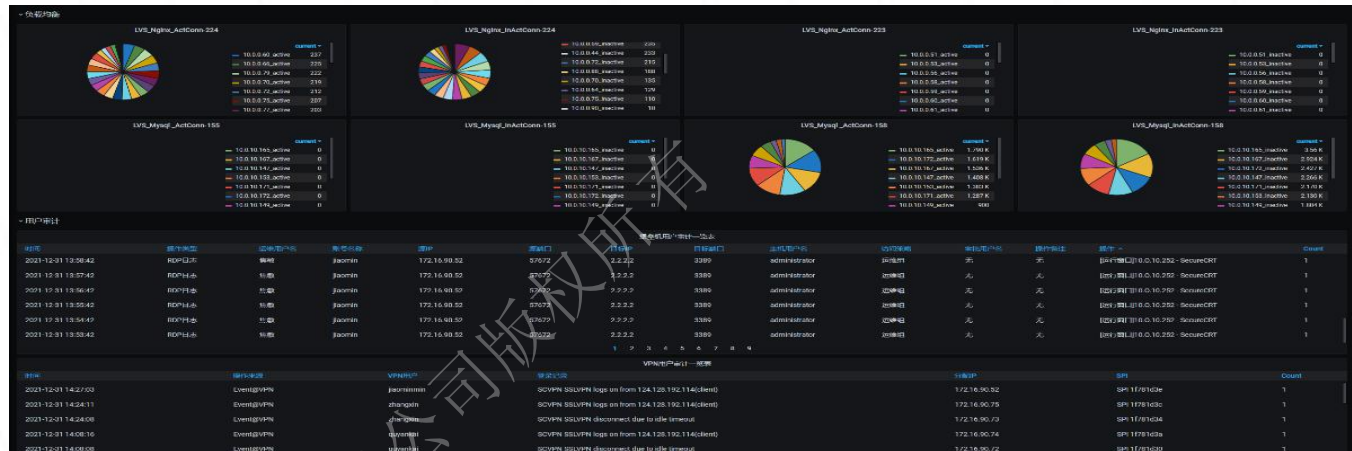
负载均衡

LVS_Nginx_ActConn-224

current

10.0.0.60_active 237
10.0.0.66_active 225
10.0.0.79_active 222
10.0.0.70_active 216
10.0.0.72_active 212
10.0.0.75_active 207
10.0.0.77_active 200

LVS_Nginx_InActConn-224

current

10.0.0.66_inactive 235
10.0.0.64_inactive 233
10.0.0.72_inactive 233
10.0.0.68_inactive 188
10.0.0.70_inactive 135
10.0.0.64_inactive 129
10.0.0.75_inactive 110
10.0.0.60_inactive 118

LVS_Nginx_ActConn-223

current

10.0.0.51_active 0
10.0.0.53_active 0
10.0.0.56_active 0
10.0.0.58_active 0
10.0.0.59_active 0
10.0.0.60_active 0
10.0.0.61_active 0

LVS_Nginx_InActConn-223

current

10.0.0.51_inactive 0
10.0.0.53_inactive 0
10.0.0.56_inactive 0
10.0.0.58_inactive 0
10.0.0.59_inactive 0
10.0.0.60_inactive 0
10.0.0.61_inactive 0

LVS_Mysql_ActConn-155

current

10.0.10.165_active 0
10.0.10.167_active 0
10.0.10.147_active 0
10.0.10.153_active 0
10.0.10.171_active 0
10.0.10.172_active 0
10.0.10.149_active 0

LVS_Mysql_InActConn-155

current

10.0.10.165_inactive 0
10.0.10.167_inactive 0
10.0.10.147_inactive 0
10.0.10.153_inactive 0
10.0.10.171_inactive 0
10.0.10.172_inactive 0
10.0.10.149_inactive 0

LVS_Mysql_ActConn-158

current

10.0.10.165_active 1.790 K
10.0.10.172_active 1.619 K
10.0.10.167_active 1.536 K
10.0.10.147_active 1.488 K
10.0.10.153_active 1.383 K
10.0.10.171_active 1.287 K
10.0.10.149_active 900

LVS_Mysql_InActConn-158

current

10.0.10.165_inactive 3.56 K
10.0.10.167_inactive 2.924 K
10.0.10.172_inactive 2.427 K
10.0.10.147_inactive 2.266 K
10.0.10.171_inactive 2.1 K
10.0.10.153_inactive 2.190 K
10.0.10.149_inactive 1.884 K

用户审计

堡垒机用户审计一览表

| 时间 | 操作类型 | 源帐户名 | 帐号名称 | 源IP | 源端口 | 目标IP | 目标端口 | 主机用户名 | 访问策略 | 审批用户名 | 操作描述 | 操作 | Count |
|---|---|---|---|---|---|---|---|---|---|---|---|---|---|
| 2021-12-31 13:58:42 | RDP日志 | 焦敏 | jiaomin | 172.16.90.52 | 57672 | 2.2.2.2 | 3389 | administrator | 运维组 | 无 | 无 | [访问端口]10.0.10.252 - SecureCRT | 1 |
| 2021-12-31 13:57:42 | RDP日志 | 焦敏 | jiaomin | 172.16.90.52 | 57672 | 2.2.2.2 | 3389 | administrator | 运维组 | 无 | 无 | [访问端口]10.0.10.252 - SecureCRT | 1 |
| 2021-12-31 13:56:42 | RDP日志 | 焦敏 | jiaomin | 172.16.90.52 | 57672 | 2.2.2.2 | 3389 | administrator | 运维组 | 无 | 无 | [访问端口]10.0.10.252 - SecureCRT | 1 |
| 2021-12-31 13:55:42 | RDP日志 | 焦敏 | jiaomin | 172.16.90.52 | 57672 | 2.2.2.2 | 3389 | administrator | 运维组 | 无 | 无 | [访问端口]10.0.10.252 - SecureCRT | 1 |
| 2021-12-31 13:54:42 | RDP日志 | 焦敏 | jiaomin | 172.16.90.52 | 57672 | 2.2.2.2 | 3389 | administrator | 运维组 | 无 | 无 | [访问端口]10.0.10.252 - SecureCRT | 1 |
| 2021-12-31 13:53:42 | RDP日志 | 焦敏 | jiaomin | 172.16.90.52 | 57672 | 2.2.2.2 | 3389 | administrator | 运维组 | 无 | 无 | [访问端口]10.0.10.252 - SecureCRT | 1 |

1 2 3 4 5 6 7 8 9

VPN用户审计一览表

| 时间 | 操作来源 | VPN用户 | 登录记录 | 分配IP | SPI | Count |
|---|---|---|---|---|---|---|
| 2021-12-31 14:27:03 | Event@VPN | jiaominmin | SCVPN SSLVPN logs on from 124.128.192.114(client) | 172.16.90.52 | SPI 1f781d3e | 1 |
| 2021-12-31 14:24:11 | Event@VPN | zhangxin | SCVPN SSLVPN logs on from 124.128.192.114(client) | 172.16.90.75 | SPI 1f781d3c | 1 |
| 2021-12-31 14:24:08 | Event@VPN | zhangxin | SCVPN SSLVPN disconnect due to idle timeout | 172.16.90.73 | SPI 1f781d34 | 1 |
| 2021-12-31 14:08:16 | Event@VPN | quyankai | SCVPN SSLVPN logs on from 124.128.192.114(client) | 172.16.90.74 | SPI 1f781d3a | 1 |
| 2021-12-31 14:08:08 | Event@VPN | quyankai | SCVPN SSLVPN disconnect due to idle timeout | 172.16.90.72 | SPI 1f781d30 | 1 |

公司版权所有